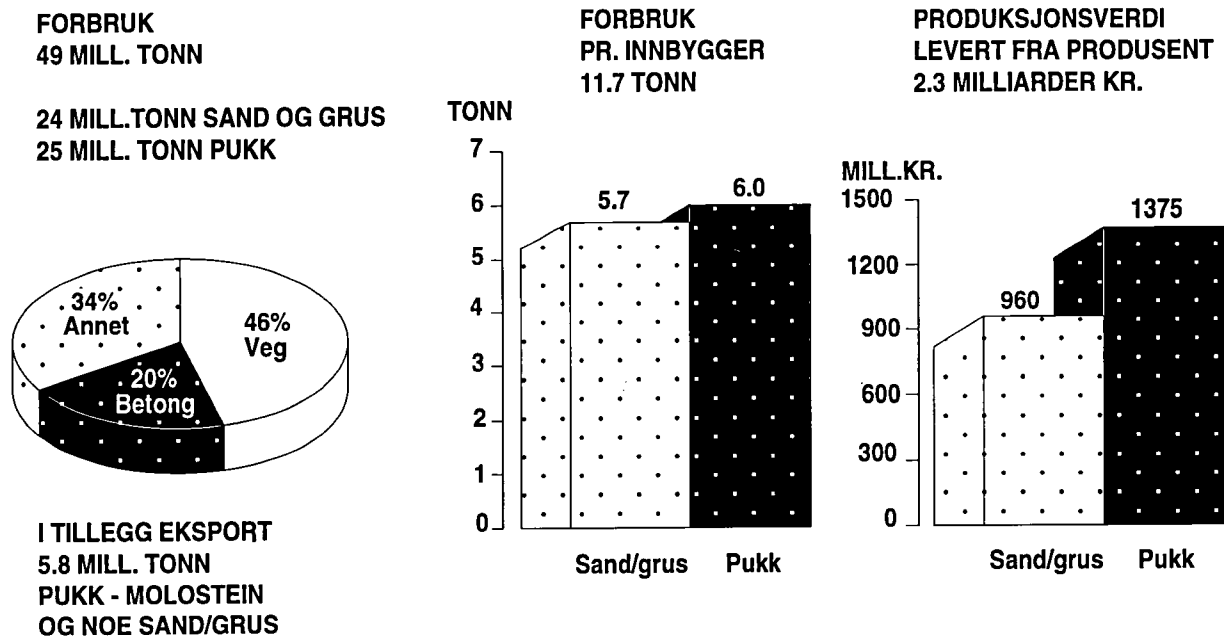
FORBRUK
49 MILL. TONN

24 MILL.TONN SAND OG GRUS
25 MILL. TONN PUKK

34%
Annet

46%
Veg

20%
Betong

I TILLEGG EKSPORT
5.8 MILL. TONN
PUKK - MOLOSTEIN
OG NOE SAND/GRUS

FORBRUK
PR. INNBYGGER
11.7 TONN

TONN
7
6
5
4
3
2
1
0

5.7
6.0

Sand/grus
Pukk

PRODUKSJONSVERDI
LEVERT FRA PRODUSENT
2.3 MILLIARDER KR.

MILL.KR.
1500
1200
900
600
300
0

960
1375

Sand/grus
Pukk